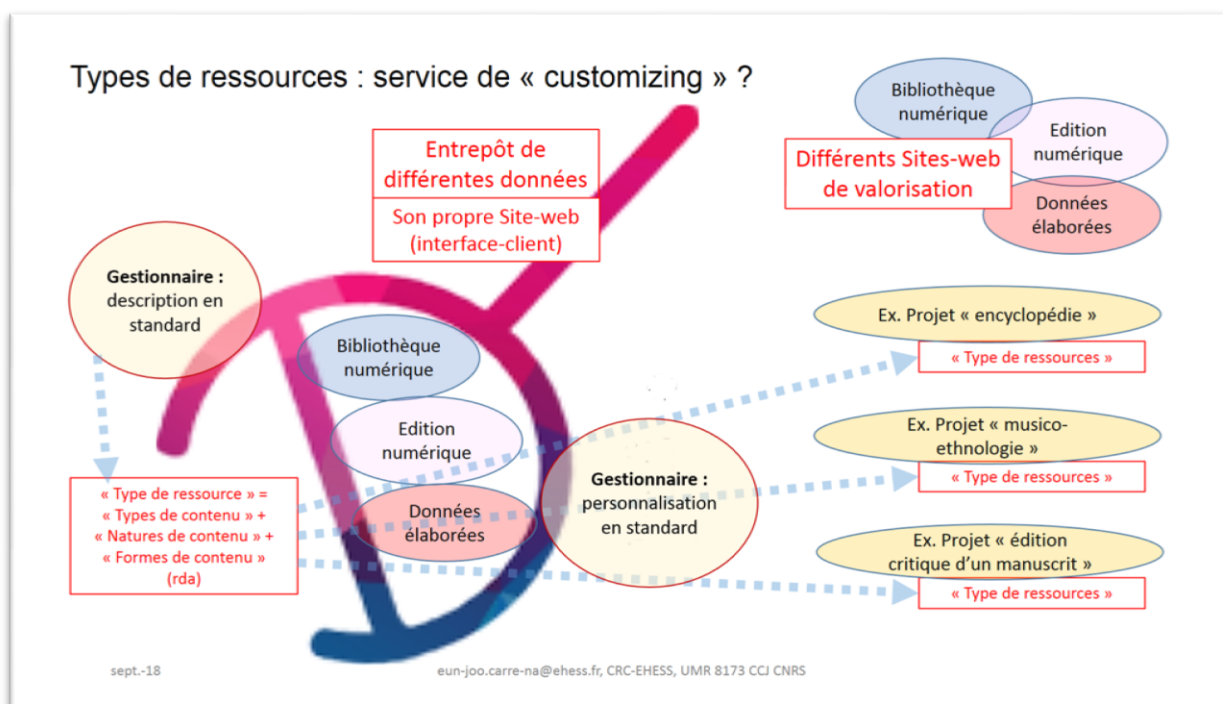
Types de ressources : service de « customizing » ?

Bibliothèque numérique

Edition numérique

Différents Sites-web de valorisation

Données élaborées

Entrepôt de différentes données

Son propre Site-web (interface-client)

Gestionnaire : description en standard

Bibliothèque numérique

Edition numérique

Données élaborées

Gestionnaire : personnalisation en standard

Ex. Projet « encyclopédie »

« Type de ressources »

Ex. Projet « musico-ethnologie »

« Type de ressources »

Ex. Projet « édition critique d'un manuscrit »

« Type de ressources »

« Type de ressource » = « Types de contenu » + « Natures de contenu » + « Formes de contenu » (rda)

sept.-18

eun-joo.carre-na@ehess.fr, CRC-EHESS, UMR 8173 CCJ CNRS